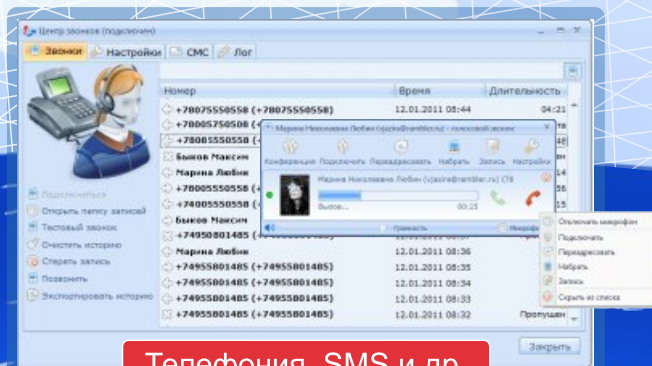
Центр звонков (подключен)

Звонки | Настройки | СМС | Лог

| Номер | Время | Длительность |
|---|---|---|
| +78075550558 (+78075550558) | 12.01.2011 08:44 | 04:21 |
| +78005750558 (+78005750558) | | |
| +78005550558 (+78005550558) | | |
| Быков Максим | | |
| Марина Любин | | |
| +78005550558 (+78005550558) | | |
| +74005550558 (+74005550558) | | |
| Быков Максим | | |
| +74950801485 (+74950801485) | | |
| Марина Любин | 12.01.2011 08:36 | |
| +74955801485 (+74955801485) | 12.01.2011 08:35 | |
| +74955801485 (+74955801485) | 12.01.2011 08:34 | |
| +74955801485 (+74955801485) | 12.01.2011 08:33 | |
| +74955801485 (+74955801485) | 12.01.2011 08:32 | Пропущен |

Подключиться
Открыть папку записей
Тестовый звонок
Очистить историю
Стереть запись
Позвонить
Экспортировать историю

Марина Николаевна Любин (vjasira@rambler.ru) – голосовой звонок

Конференция Подключить Переадресовать Набрать Запись Настройки

Марина Николаевна Любин (vjasira@rambler.ru) CTB
Вызов... 00:25

Громкость Микрофон

Отключить микрофон
Подключить
Переадресовать
Набрать
Запись
Скрыть из списка

Закрыть

Телефония, SMS и др.